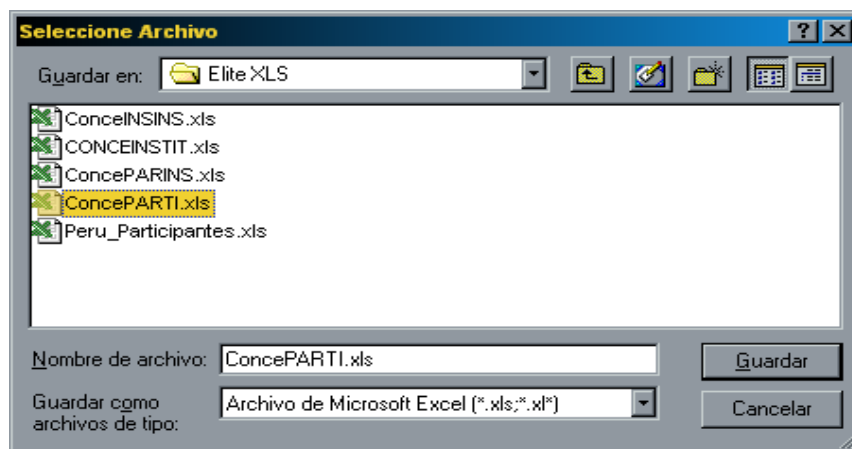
Seleccione Archivo

?

Guardar en: Elite XLS

ConceINSINS.xls
CONCEINSTIT.xls
ConcePARINS.xls
ConcePARTI.xls
Peru_Participantes.xls

Nombre de archivo: ConcePARTI.xls

Guardar

Guardar como archivos de tipo: Archivo de Microsoft Excel (*.xls;*.xl*)

Cancelar